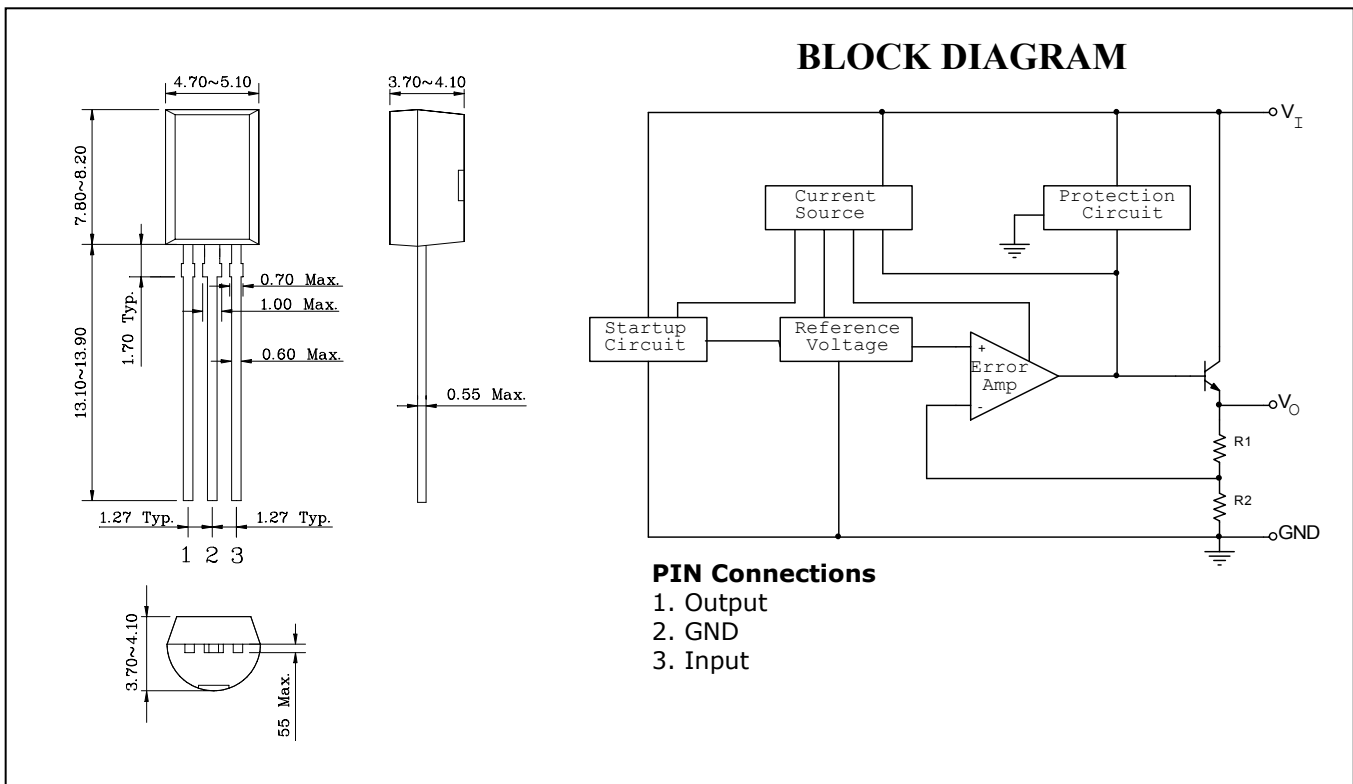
4.70~5.10

7.80~8.20

3.70~4.10

0.70 Max.

1.00 Max.

1.70 Typ.

0.60 Max.

13.10~13.90

0.55 Max.

1.27 Typ.

1.27 Typ.

1 2 3

3.70~4.10

55 Max.

BLOCK DIAGRAM

$V_I$

Current Source

Protection Circuit

Startup Circuit

Reference Voltage

+

Error Amp

-

$V_O$

R1

R2

GND

**PIN Connections**
1. Output
2. GND
3. Input